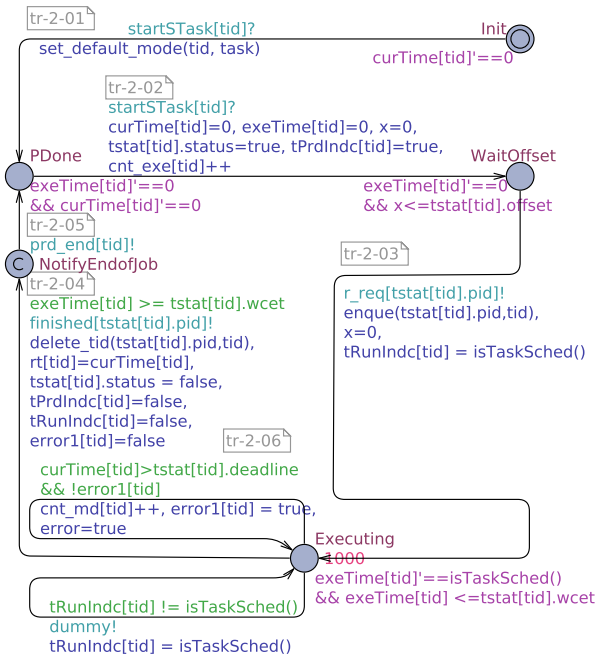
tr-2-01
startSTask[tid]?
set_default_mode(tid, task)

Init
curTime[tid]'==0

tr-2-02
startSTask[tid]?
curTime[tid]=0, exeTime[tid]=0, x=0,
tstat[tid].status=true, tPrdIndc[tid]=true,
cnt_exe[tid]++

PDone
exeTime[tid]'==0
&& curTime[tid]'==0

WaitOffset
exeTime[tid]'==0
&& x<=tstat[tid].offset

tr-2-05
prd_end[tid]!

C
NotifyEndofJob

tr-2-04
exeTime[tid] >= tstat[tid].wcet
finished[tstat[tid].pid]!
delete_tid(tstat[tid].pid,tid),
rt[tid]=curTime[tid],
tstat[tid].status = false,
tPrdIndc[tid]=false,
tRunIndc[tid]=false,
error1[tid]=false

tr-2-03
r_req[tstat[tid].pid]!
enque(tstat[tid].pid,tid),
x=0,
tRunIndc[tid] = isTaskSched()

tr-2-06
curTime[tid]>tstat[tid].deadline
&& !error1[tid]
cnt_md[tid]++, error1[tid] = true,
error=true

Executing
1000
exeTime[tid]'==isTaskSched()
&& exeTime[tid] <=tstat[tid].wcet

tRunIndc[tid] != isTaskSched()
dummy!
tRunIndc[tid] = isTaskSched()